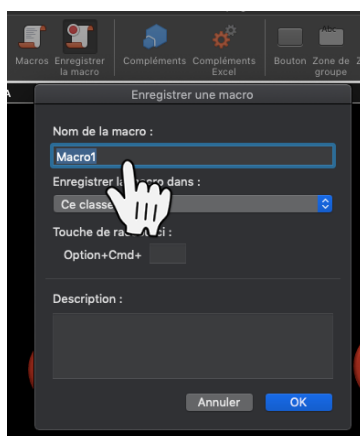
Macros Enregistrer la macro Compléments Compléments Excel Bouton Zone de groupe

Enregistrer une macro

Nom de la macro :

Macro1

Enregistrer la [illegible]acro dans :

Ce classe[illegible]

Touche de ra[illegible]ci :

Option+Cmd+

Description :

Annuler OK